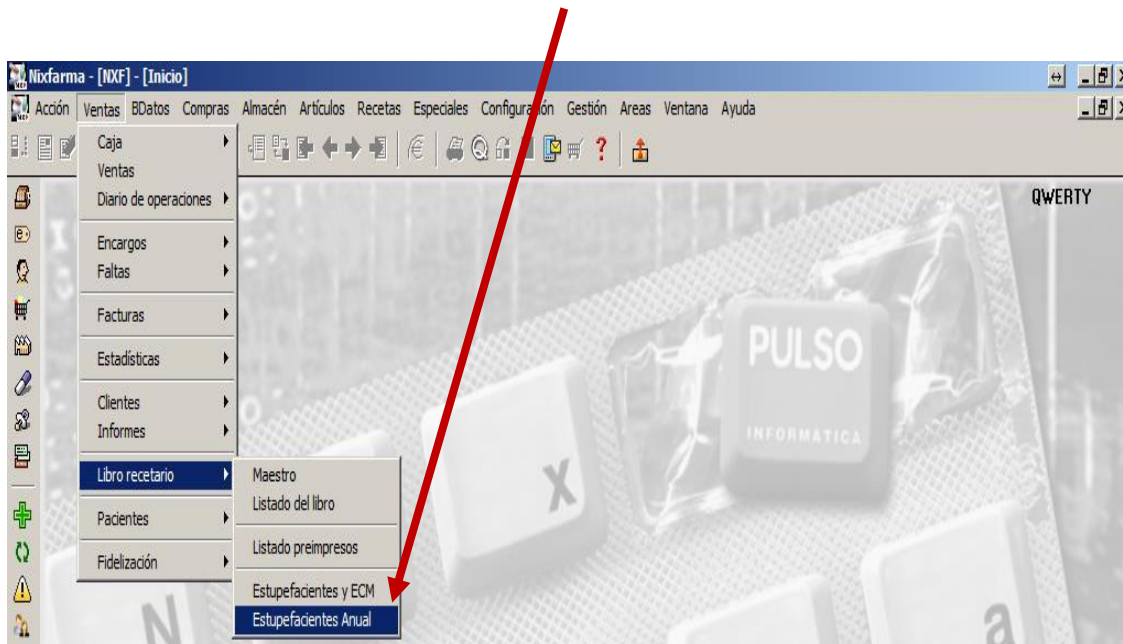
Nixfarma - [NXF] - [Inicio]

Acción Ventas BDatos Compras Almacén Artículos Recetas Especiales Configuración Gestión Areas Ventana Ayuda

Caja
Ventas
Diario de operaciones
Encargos
Faltas
Facturas
Estadísticas
Clientes
Informes
Libro recetario
Pacientes
Fidelización

Maestro
Listado del libro
Listado preimpresos
Estupefacientes y ECM
Estupefacientes Anual

QWERTY

PULSO
INFORMATICA

X
N
a